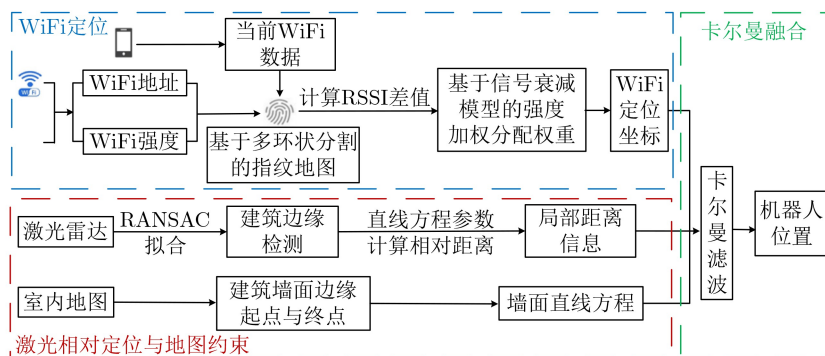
WiFi定位

卡尔曼融合

当前WiFi数据

WiFi地址

WiFi强度

计算RSSI差值

基于信号衰减模型的强度加权分配权重

WiFi定位坐标

基于多环状分割的指纹地图

卡尔曼滤波

机器人位置

激光雷达

RANSAC拟合

建筑边缘检测

直线方程参数计算相对距离

局部距离信息

室内地图

建筑墙面边缘起点与终点

墙面直线方程

激光相对定位与地图约束